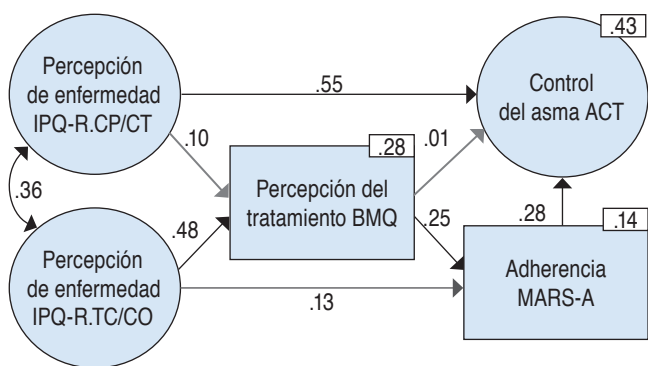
Percepción de enfermedad IPQ-R.CP/CT

.55

.43

Control del asma ACT

.10

.28

.01

.36

Percepción del tratamiento BMQ

.48

.25

.28

.14

Percepción de enfermedad IPQ-R.TC/CO

Adherencia MARS-A

.13